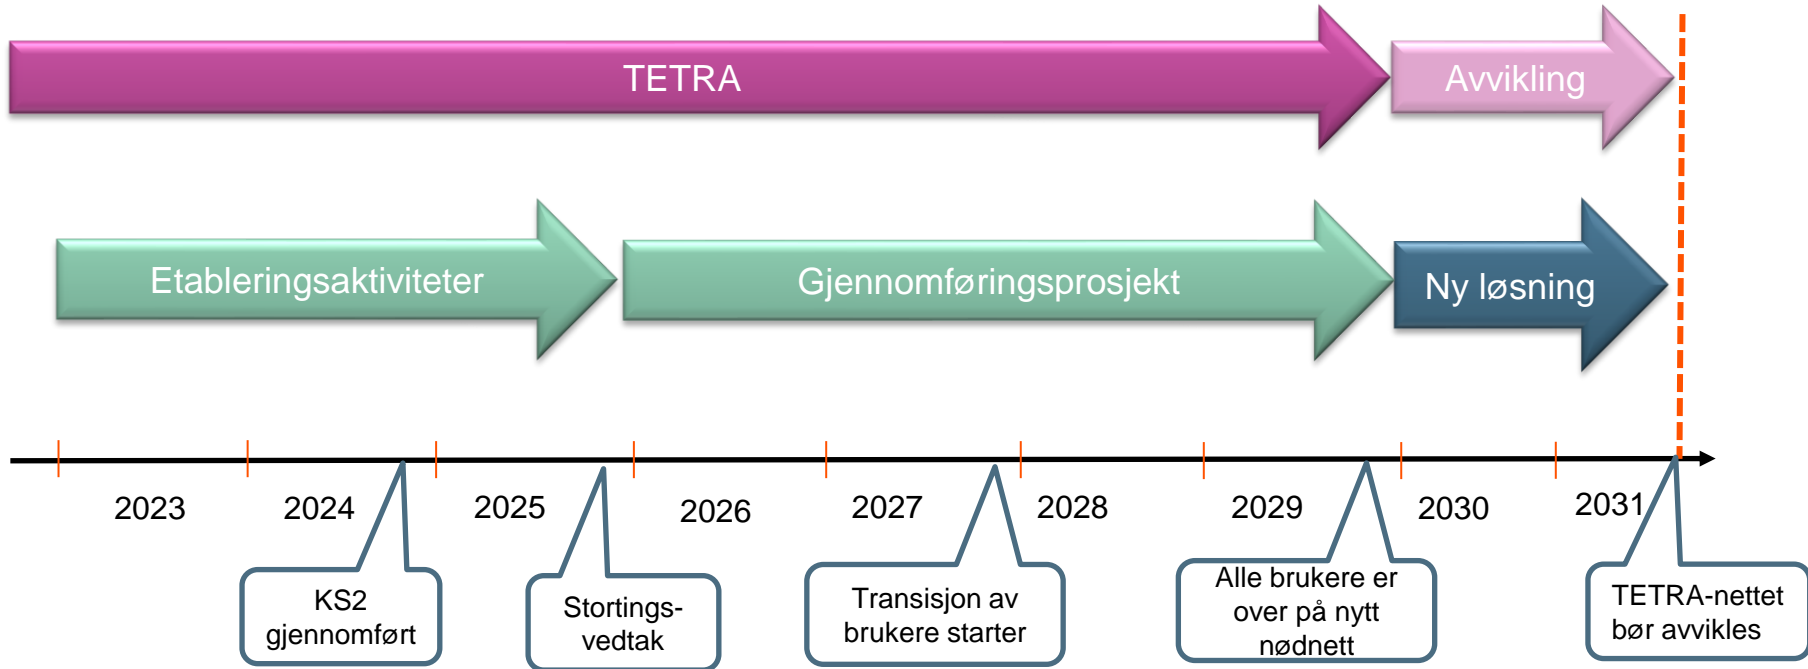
TETRA

Avvikling

Etableringsaktiviteter

Gjennomføringsprosjekt

Ny løsning

2023

2024

2025

2026

2027

2028

2029

2030

2031

KS2 gjennomført

Stortings-vedtak

Transisjon av brukere starter

Alle brukere er over på nytt nødnett

TETRA-nettet bør avvikles